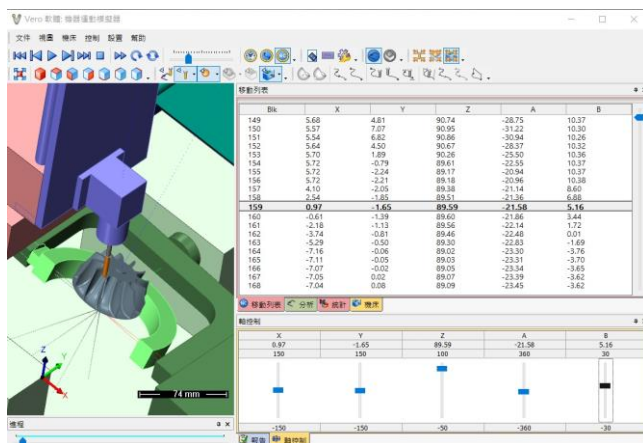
Vero 軟體: 機器運動模擬器

文件 視圖 機床 控制 設置 幫助

移動列表

| Blk | X | Y | Z | A | B |
|---|---|---|---|---|---|
| 149 | 5.68 | 4.81 | 90.74 | -28.75 | 10.37 |
| 150 | 5.57 | 7.07 | 90.95 | -31.22 | 10.30 |
| 151 | 5.54 | 6.82 | 90.86 | -30.94 | 10.26 |
| 152 | 5.64 | 4.50 | 90.67 | -28.37 | 10.32 |
| 153 | 5.70 | 1.89 | 90.26 | -25.50 | 10.36 |
| 154 | 5.72 | -0.79 | 89.61 | -22.55 | 10.37 |
| 155 | 5.72 | -2.24 | 89.17 | -20.94 | 10.37 |
| 156 | 5.72 | -2.21 | 89.18 | -20.96 | 10.38 |
| 157 | 4.10 | -2.05 | 89.38 | -21.14 | 8.60 |
| 158 | 2.54 | -1.85 | 89.51 | -21.36 | 6.88 |
| 159 | 0.97 | -1.65 | 89.59 | -21.58 | 5.16 |
| 160 | -0.61 | -1.39 | 89.60 | -21.86 | 3.44 |
| 161 | -2.18 | -1.13 | 89.56 | -22.14 | 1.72 |
| 162 | -3.74 | -0.81 | 89.46 | -22.48 | 0.01 |
| 163 | -5.29 | -0.50 | 89.30 | -22.83 | -1.69 |
| 164 | -7.16 | -0.06 | 89.02 | -23.30 | -3.76 |
| 165 | -7.11 | -0.05 | 89.03 | -23.31 | -3.70 |
| 166 | -7.07 | -0.02 | 89.05 | -23.34 | -3.65 |
| 167 | -7.05 | 0.02 | 89.07 | -23.39 | -3.62 |
| 168 | -7.04 | 0.08 | 89.09 | -23.45 | -3.62 |

移動列表 分析 統計 機床

軸控制

| X | Y | Z | A | B |
|---|---|---|---|---|
| 0.97 | -1.65 | 89.59 | -21.58 | 5.16 |
| 150 | 150 | 100 | 360 | 30 |
| -150 | -150 | -50 | -360 | -30 |

74 mm

檢視

報表 軸控制